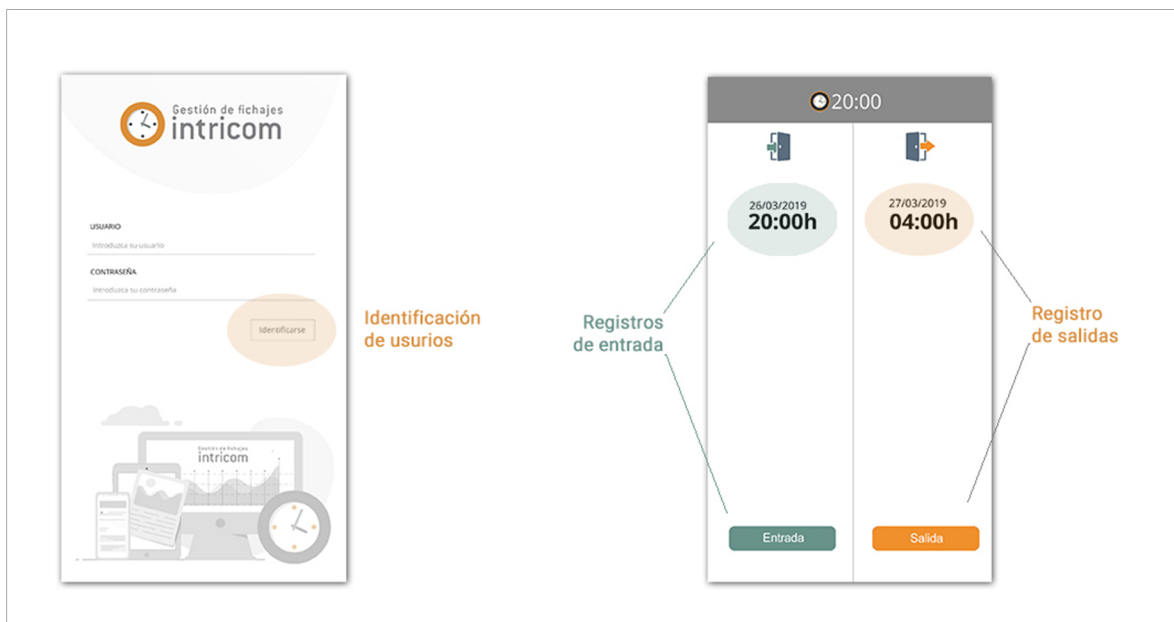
Gestión de fichajes
intricom

USUARIO
Introduzca su usuario

CONTRASEÑA
Introduzca su contraseña

Identificarse

Gestión de fichajes
intricom

Identificación de usurios

20:00

26/03/2019
20:00h

27/03/2019
04:00h

Registros de entrada

Registro de salidas

Entrada

Salida